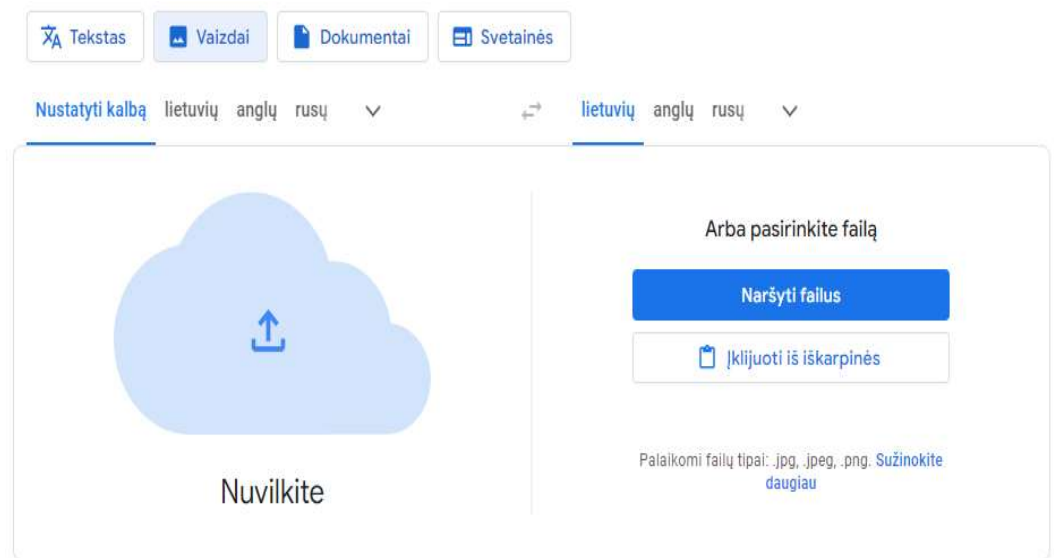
Tekstas Vaizdai Dokumentai Svetainės

Nustatyti kalbą lietuvių anglų rusų

lietuvių anglų rusų

Nuvilkite

Arba pasirinkite failą

Naršyti failus

Įklijuoti iš iškarpinės

Palaikomi failų tipai: .jpg, .jpeg, .png. Sužinokite daugiau